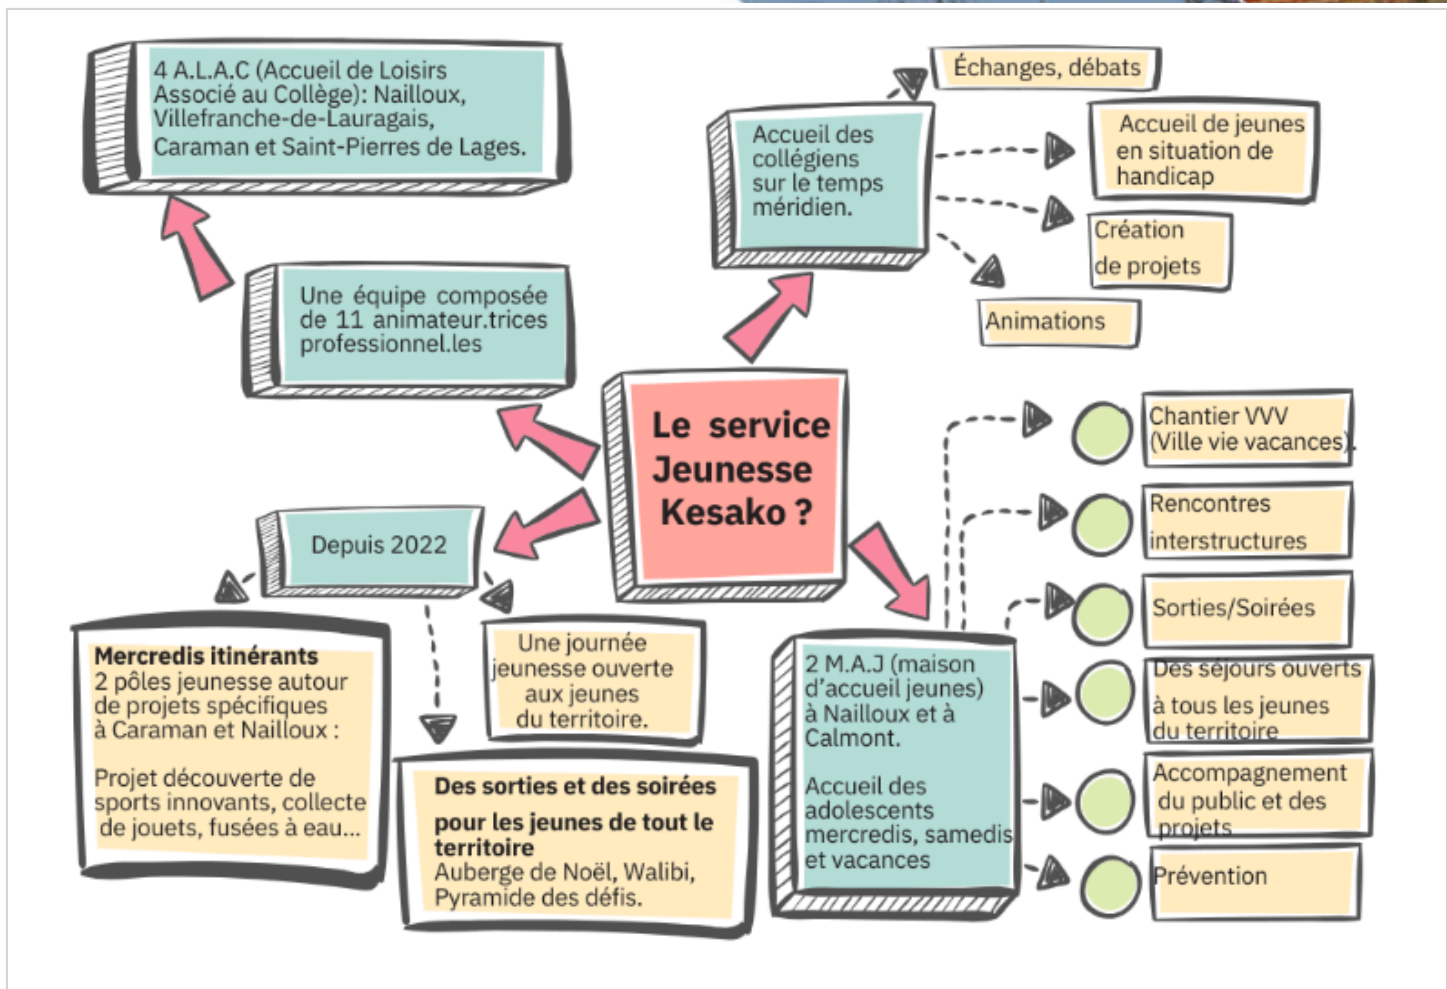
Le service Jeunesse Kesako ?

4 A.L.A.C (Accueil de Loisirs Associé au Collège): Nailloux, Villefranche-de-Lauragais, Caraman et Saint-Pierres de Lages.

Une équipe composée de 11 animateur.trices professionnel.les

Accueil des collégiens sur le temps méridien.

Échanges, débats

Accueil de jeunes en situation de handicap

Création de projets

Animations

Depuis 2022

Mercredis itinérants
2 pôles jeunesse autour de projets spécifiques à Caraman et Nailloux :

Projet découverte de sports innovants, collecte de jouets, fusées à eau...

Une journée jeunesse ouverte aux jeunes du territoire.

Des sorties et des soirées pour les jeunes de tout le territoire
Auberge de Noël, Walibi, Pyramide des défis.

2 M.A.J (maison d'accueil jeunes) à Nailloux et à Calmont.

Accueil des adolescents mercredis, samedis et vacances

Chantier VVV (Ville vie vacances).

Rencontres interstructures

Sorties/Soirées

Des séjours ouverts à tous les jeunes du territoire

Accompagnement du public et des projets

Prévention